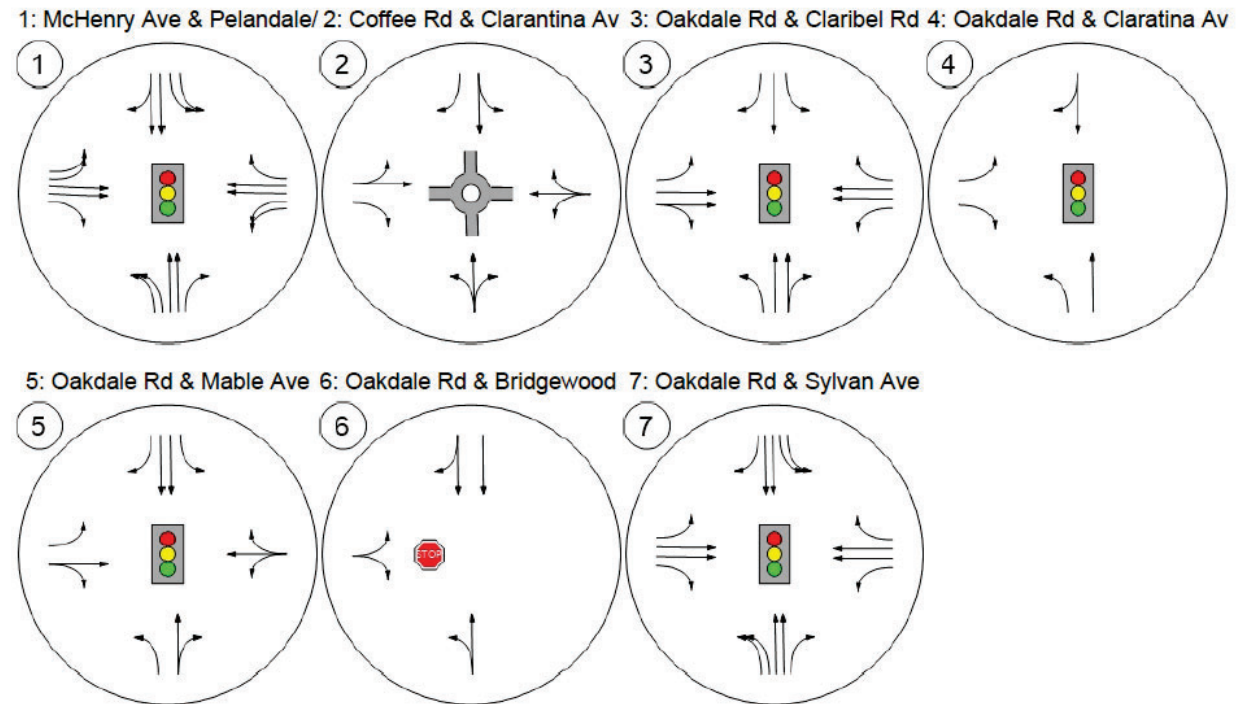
1: McHenry Ave & Pelandale/ 2: Coffee Rd & Clarantina Av 3: Oakdale Rd & Claribel Rd 4: Oakdale Rd & Claratina Av

1

2

3

4

5: Oakdale Rd & Mable Ave 6: Oakdale Rd & Bridgewood 7: Oakdale Rd & Sylvan Ave

5

6

STOP

7